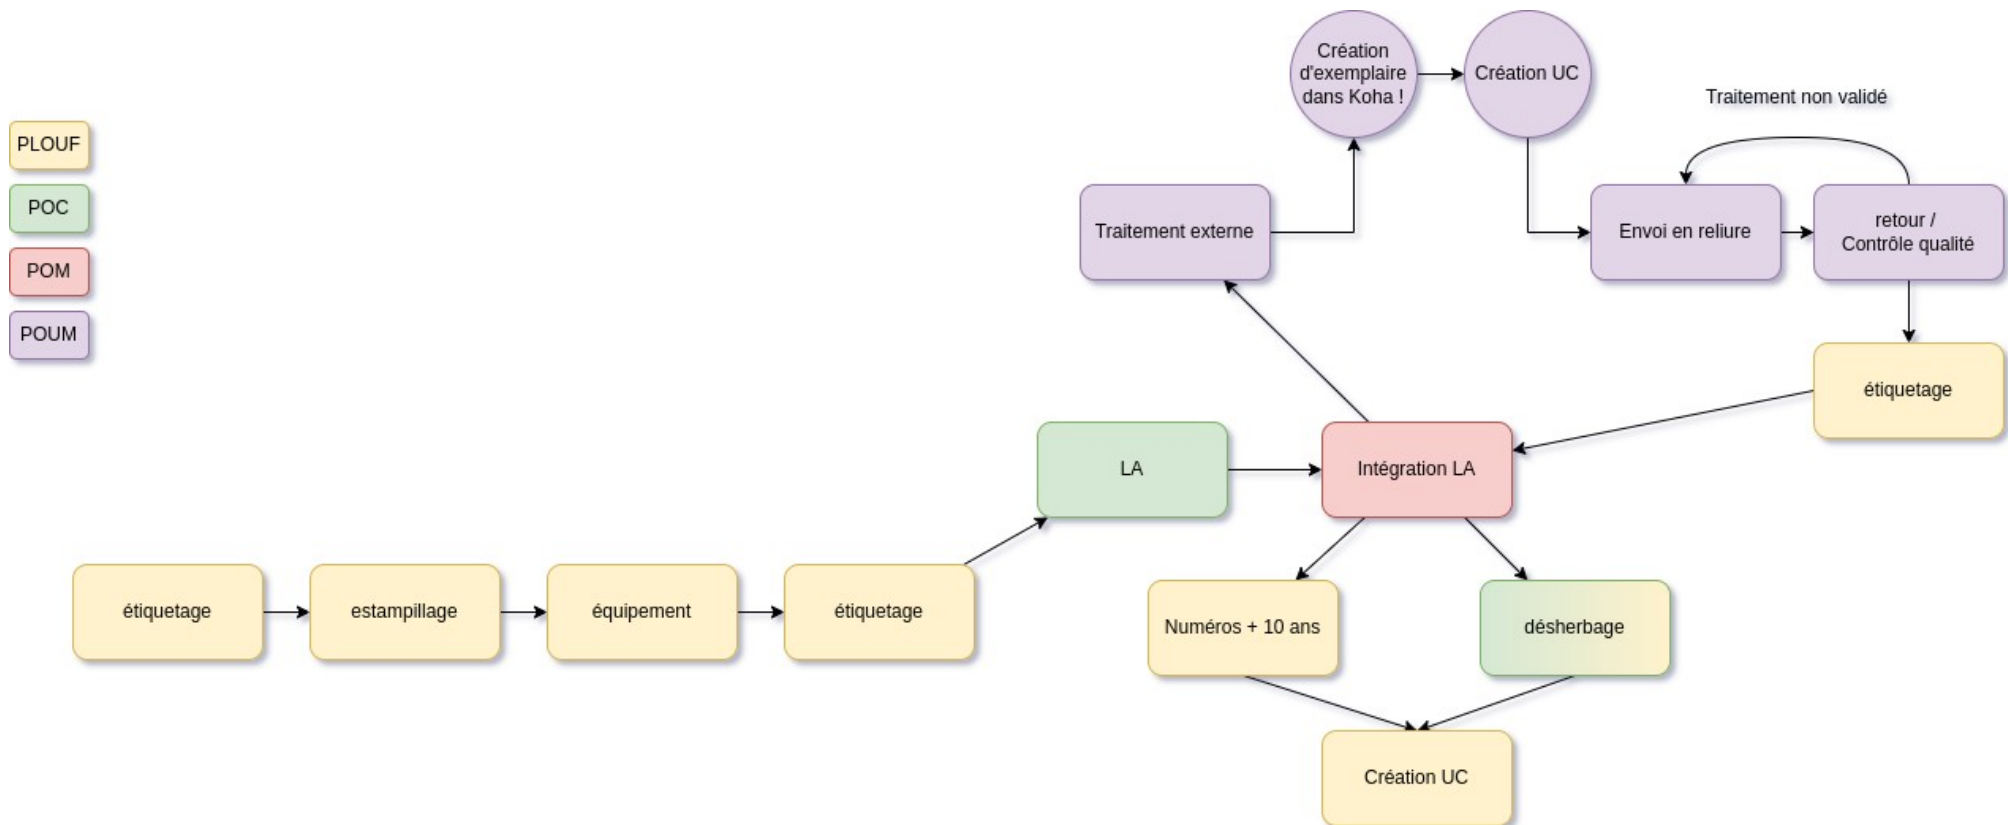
PLOUF

POC

POM

POUM

Création d'exemplaire dans Koha !

Création UC

Traitement non validé

Traitement externe

Envoi en reliure

retour / Contrôle qualité

étiquetage

LA

Intégration LA

étiquetage

estampillage

équipement

étiquetage

Numéros + 10 ans

désherbage

Création UC